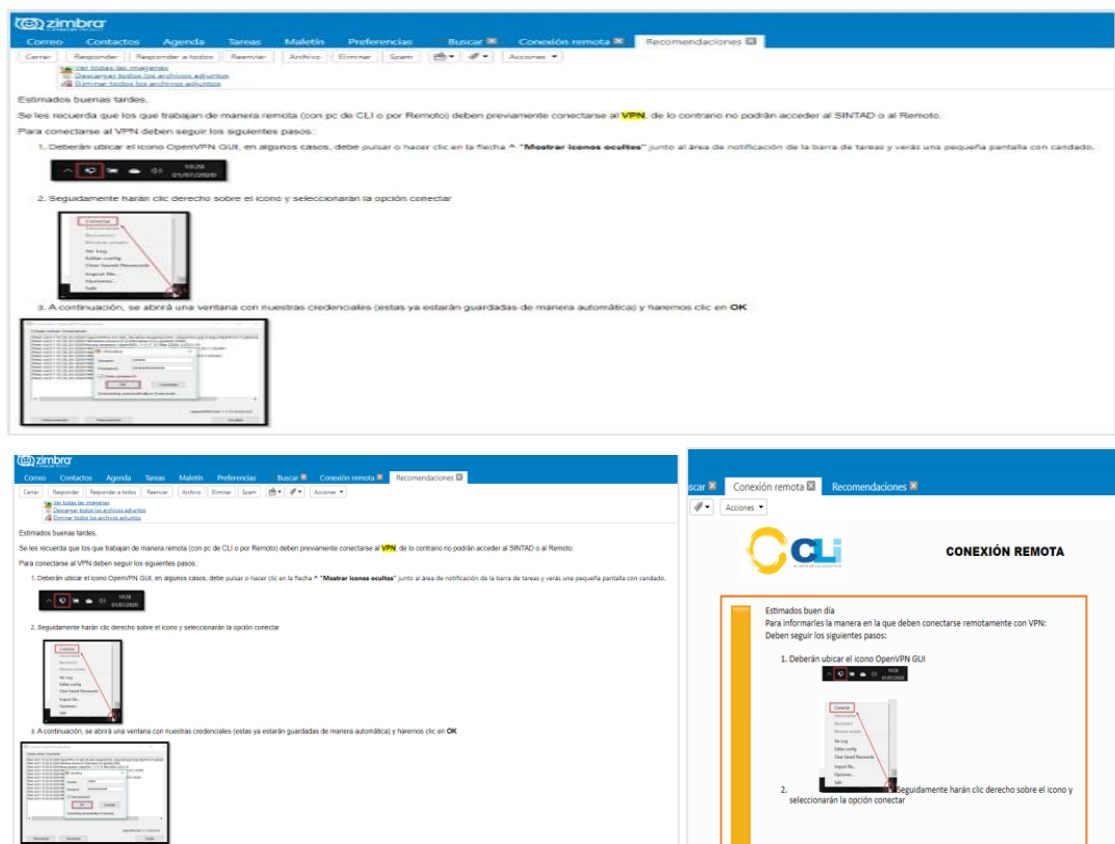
zimbra

Correo Contactos Agenda Tareas Maletín Preferencias Buscar Conexión remota Recomendaciones

Cerrar Responder Responder a todos Reenviar Archivo Eliminar Spam Acciones

Ver todas las imágenes
Descargar todos los archivos adjuntos
Eliminar todos los archivos adjuntos

Estimados buenas tardes,

Se les recuerda que los que trabajan de manera remota (con pc de CLI o por Remoto) deben previamente conectarse al VPN, de lo contrario no podrán acceder al SINTAD o al Remoto.

Para conectarse al VPN deben seguir los siguientes pasos:

1. Deberán ubicar el icono OpenVPN GUI, en algunos casos, debe pulsar o hacer clic en la flecha ^ "Mostrar iconos ocultes" junto al área de notificación de la barra de tareas y verás una pequeña pantalla con candado.

10:20
01/07/2020

2. Seguidamente harán clic derecho sobre el icono y seleccionarán la opción conectar

Conectar
Desconectar
Reconectar
Mostrar estado
Ver log
Editar config
Clear Saved Passwords
Import file...
Opciones...
Salir

3. A continuación, se abrirá una ventana con nuestras credenciales (estas ya estarán guardadas de manera automática) y haremos clic en OK

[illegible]

zimbra

Correo Contactos Agenda Tareas Maletín Preferencias Buscar Conexión remota Recomendaciones

Cerrar Responder Responder a todos Reenviar Archivo Eliminar Spam Acciones

Ver todas las imágenes
Descargar todos los archivos adjuntos
Eliminar todos los archivos adjuntos

Estimados buenas tardes,

Se les recuerda que los que trabajan de manera remota (con pc de CLI o por Remoto) deben previamente conectarse al VPN, de lo contrario no podrán acceder al SINTAD o al Remoto.

Para conectarse al VPN deben seguir los siguientes pasos:

1. Deberán ubicar el icono OpenVPN GUI, en algunos casos, debe pulsar o hacer clic en la flecha ^ "Mostrar iconos ocultes" junto al área de notificación de la barra de tareas y verás una pequeña pantalla con candado.

10:20
01/07/2020

2. Seguidamente harán clic derecho sobre el icono y seleccionarán la opción conectar

3. A continuación, se abrirá una ventana con nuestras credenciales (estas ya estarán guardadas de manera automática) y haremos clic en OK

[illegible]

scar Conexión remota Recomendaciones

Acciones

CLi

CONEXIÓN REMOTA

Estimados buen día
Para informarles la manera en la que deben conectarse remotamente con VPN:
Deben seguir los siguientes pasos:

1. Deberán ubicar el icono OpenVPN GUI

2. Seguidamente harán clic derecho sobre el icono y seleccionarán la opción conectar